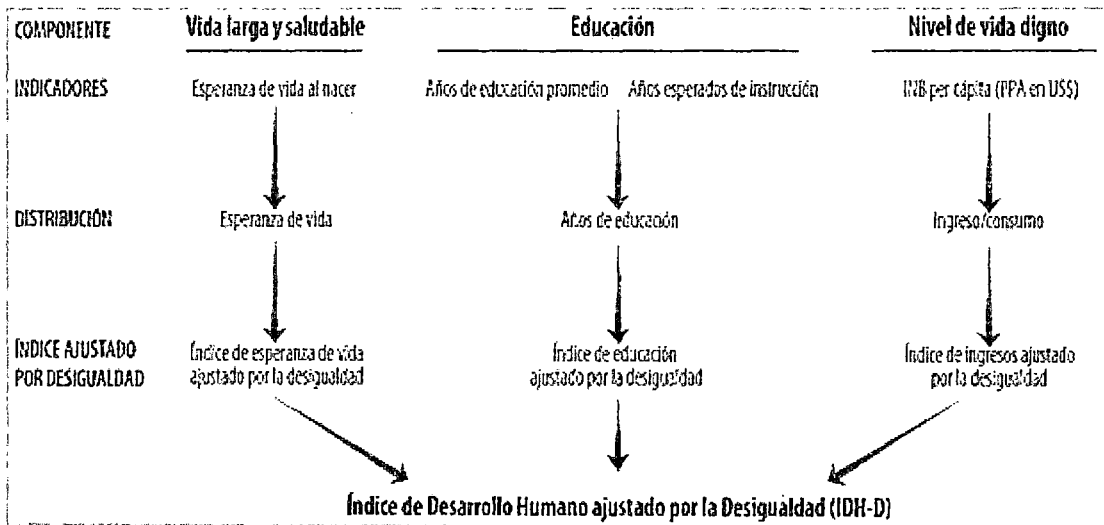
| COMPONENTE | Vida larga y saludable | Educación | | Nivel de vida digno |
|---|---|---|---|---|
| INDICADORES | Esperanza de vida al nacer | Años de educación promedio | Años esperados de instrucción | INB per cápita (PPA en US$) |
| DISTRIBUCIÓN | Esperanza de vida | Años de educación | | Ingreso/consumo |
| ÍNDICE AJUSTADO POR DESIGUALDAD | Índice de esperanza de vida ajustado por la desigualdad | Índice de educación ajustado por la desigualdad | | Índice de ingresos ajustado por la desigualdad |

Índice de Desarrollo Humano ajustado por la Desigualdad (IDH-D)